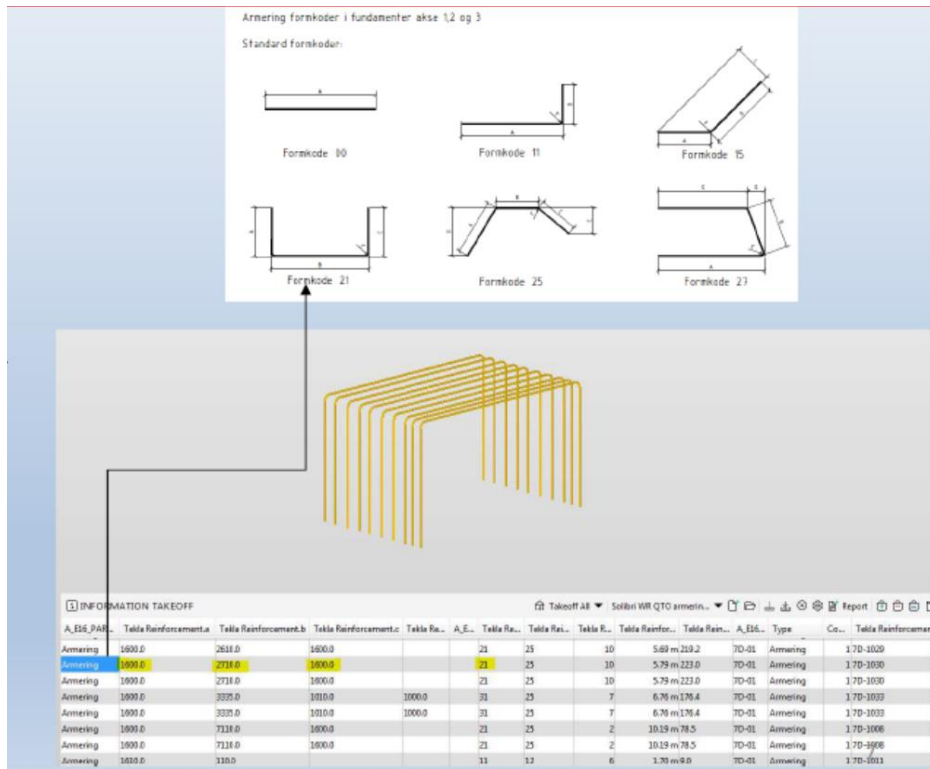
Armering formkoder i fundamenter akse 1,2 og 3

Standard formkoder:

Formkode 00

Formkode 11

Formkode 15

Formkode 21

Formkode 25

Formkode 23

1 INFORMATION TAKEOFF

Takeoff All ▼ Solibri WR QTO armerin... ▼ Report

| A_E16_PAB... | Tekla Reinforcement.a | Tekla Reinforcement.b | Tekla Reinforcement.c | Tekla Re... | A_E... | Tekla Re... | Tekla Rei... | Tekla R... | Tekla Reinfor... | Tekla Rein... | A_E16... | Type | Co... | Tekla Reinforcem |
|---|---|---|---|---|---|---|---|---|---|---|---|---|---|---|
| Armering | 1600.0 | 2610.0 | 1600.0 | | | 21 | 25 | 10 | 5.69 m | 219.2 | 7D-01 | Armering | 1 | 7D-1029 |
| Armering | 1600.0 | 2710.0 | 1600.0 | | | 21 | 25 | 10 | 5.79 m | 223.0 | 7D-01 | Armering | 1 | 7D-1030 |
| Armering | 1600.0 | 2710.0 | 1600.0 | | | 21 | 25 | 10 | 5.79 m | 223.0 | 7D-01 | Armering | 1 | 7D-1030 |
| Armering | 1600.0 | 3335.0 | 1010.0 | 1000.0 | | 31 | 25 | 7 | 6.76 m | 176.4 | 7D-01 | Armering | 1 | 7D-1033 |
| Armering | 1600.0 | 3335.0 | 1010.0 | 1000.0 | | 31 | 25 | 7 | 6.76 m | 176.4 | 7D-01 | Armering | 1 | 7D-1033 |
| Armering | 1600.0 | 7110.0 | 1600.0 | | | 21 | 25 | 2 | 10.19 m | 78.5 | 7D-01 | Armering | 1 | 7D-1008 |
| Armering | 1600.0 | 7110.0 | 1600.0 | | | 21 | 25 | 2 | 10.19 m | 78.5 | 7D-01 | Armering | 1 | 7D-1008 |
| Armering | 1610.0 | 110.0 | | | | 11 | 12 | 6 | 1.70 m | 9.0 | 7D-01 | Armering | 1 | 7D-1011 |